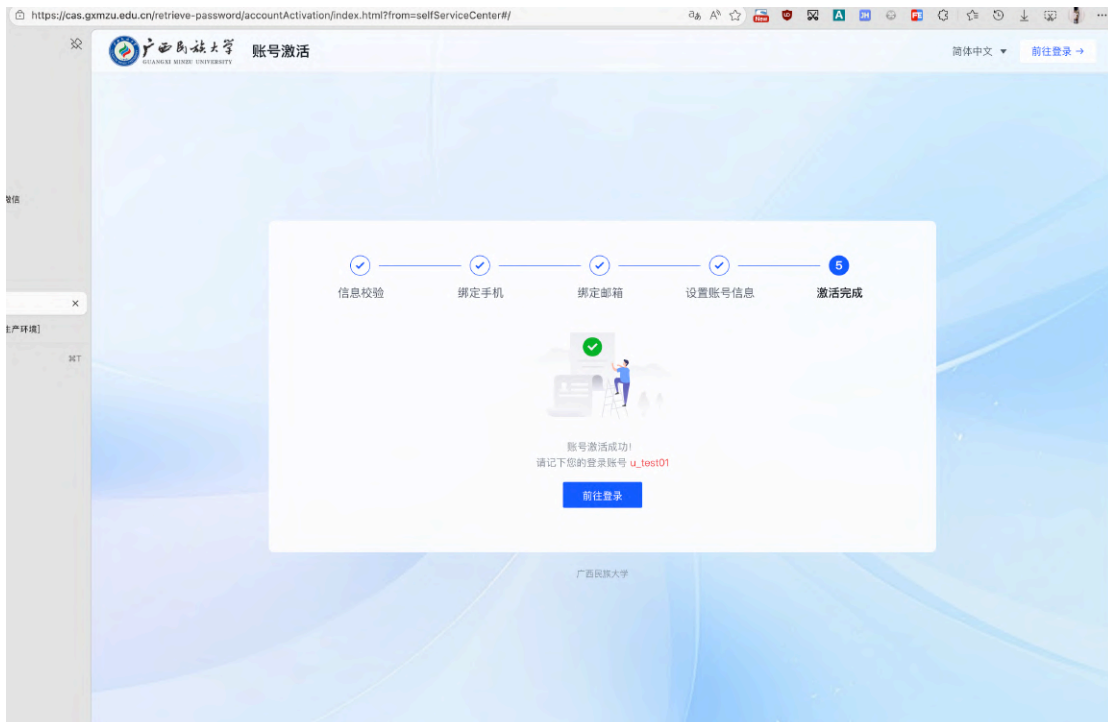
https://cas.gxmzu.edu.cn/retrieve-password/accountActivation/index.html?from=selfServiceCenter#/

广西民族大学
GUANGXI MINZU UNIVERSITY
账号激活

简体中文
前往登录 →

微信

生产环境]

⌘T

5

信息校验 绑定手机 绑定邮箱 设置账号信息 激活完成

账号激活成功!
请记下您的登录账号 u_test01

前往登录

广西民族大学